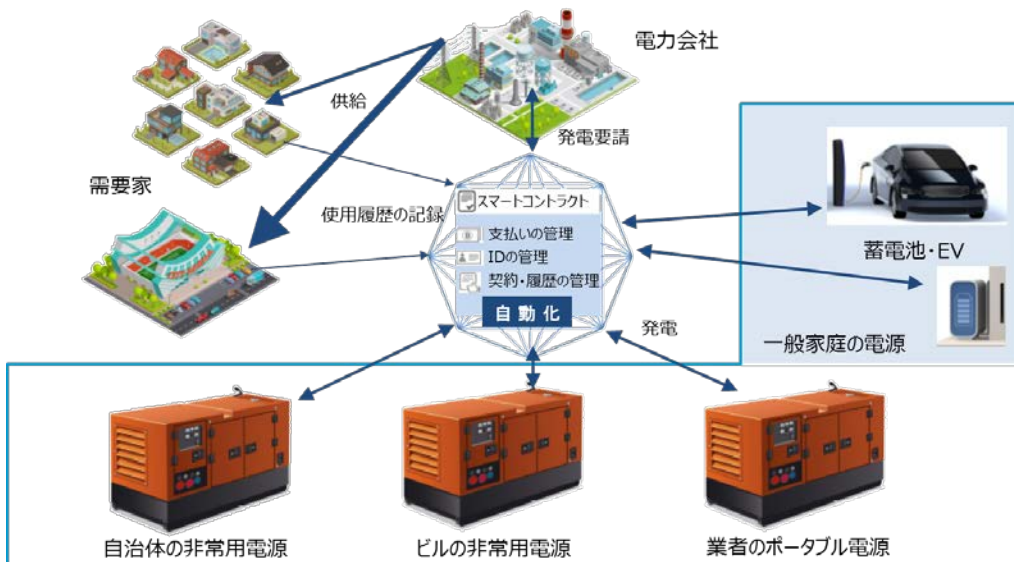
電力会社

供給

発電要請

需要家

使用履歴の記録

スマートコントラクト
支払いの管理
IDの管理
契約・履歴の管理
自 動 化

蓄電池・EV

一般家庭の電源

発電

自治体の非常用電源

ビルの非常用電源

業者のポータブル電源